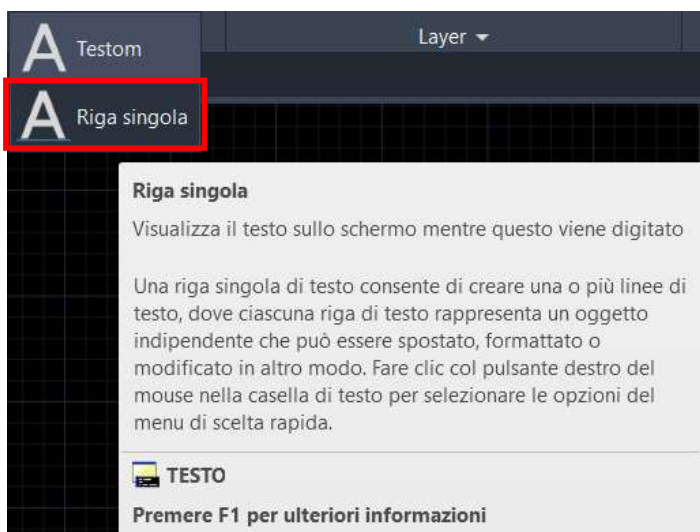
Testom

Layer

Riga singola

Riga singola

Visualizza il testo sullo schermo mentre questo viene digitato

Una riga singola di testo consente di creare una o più linee di testo, dove ciascuna riga di testo rappresenta un oggetto indipendente che può essere spostato, formattato o modificato in altro modo. Fare clic col pulsante destro del mouse nella casella di testo per selezionare le opzioni del menu di scelta rapida.

TESTO

Premere F1 per ulteriori informazioni